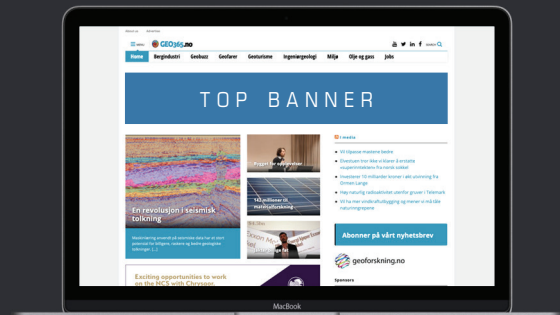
About us Advertise

MENU GEO365.no

SEARCH

Home Bergindustri Geobuzz Geofarer Geoturisme Ingeniørgeologi Miljø Olje og gass Jobs

TOP BANNER

En revolusjon i seismisk tolkning

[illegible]

Bygget for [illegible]

143 millioner til materialforskning

I media

Vil tilpasse mastene bedre

Investerer 10 milliarder kroner i økt utvinning fra Ormen Lange

Abonner på vårt nyhetsbrev

geoforskning.no

Sponsors

Exciting opportunities to work on the NCS with Chrysaor.

MacBook